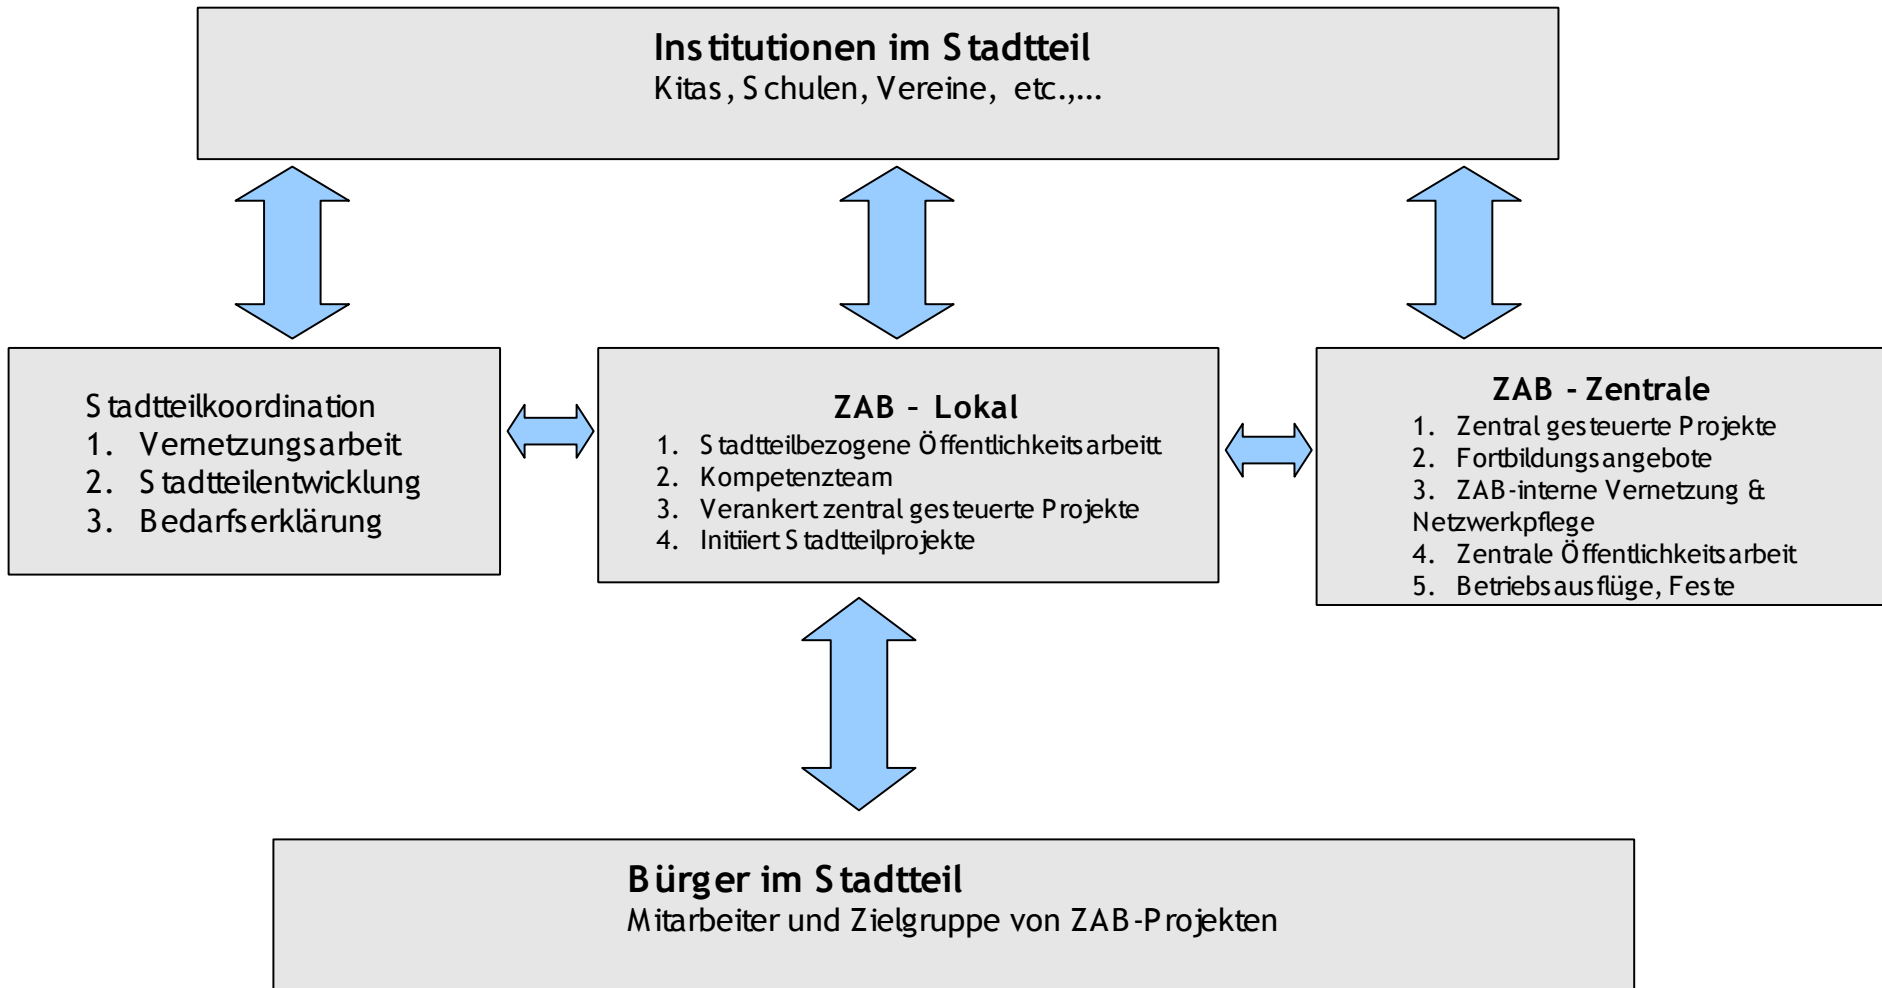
**Institutionen im Stadtteil**
Kitas, Schulen, Vereine, etc.,...

Stadtteilkoordination
1. Vernetzungsarbeit
2. Stadtteilentwicklung
3. Bedarfserklärung

**ZAB – Lokal**
1. Stadtteilbezogene Öffentlichkeitsarbeitt
2. Kompetenzteam
3. Verankert zentral gesteuerte Projekte
4. Initiiert Stadtteilprojekte

**ZAB - Zentrale**
1. Zentral gesteuerte Projekte
2. Fortbildungsangebote
3. ZAB-interne Vernetzung & Netzwerkpflege
4. Zentrale Öffentlichkeitsarbeit
5. Betriebsausflüge, Feste

**Bürger im Stadtteil**
Mitarbeiter und Zielgruppe von ZAB-Projekten